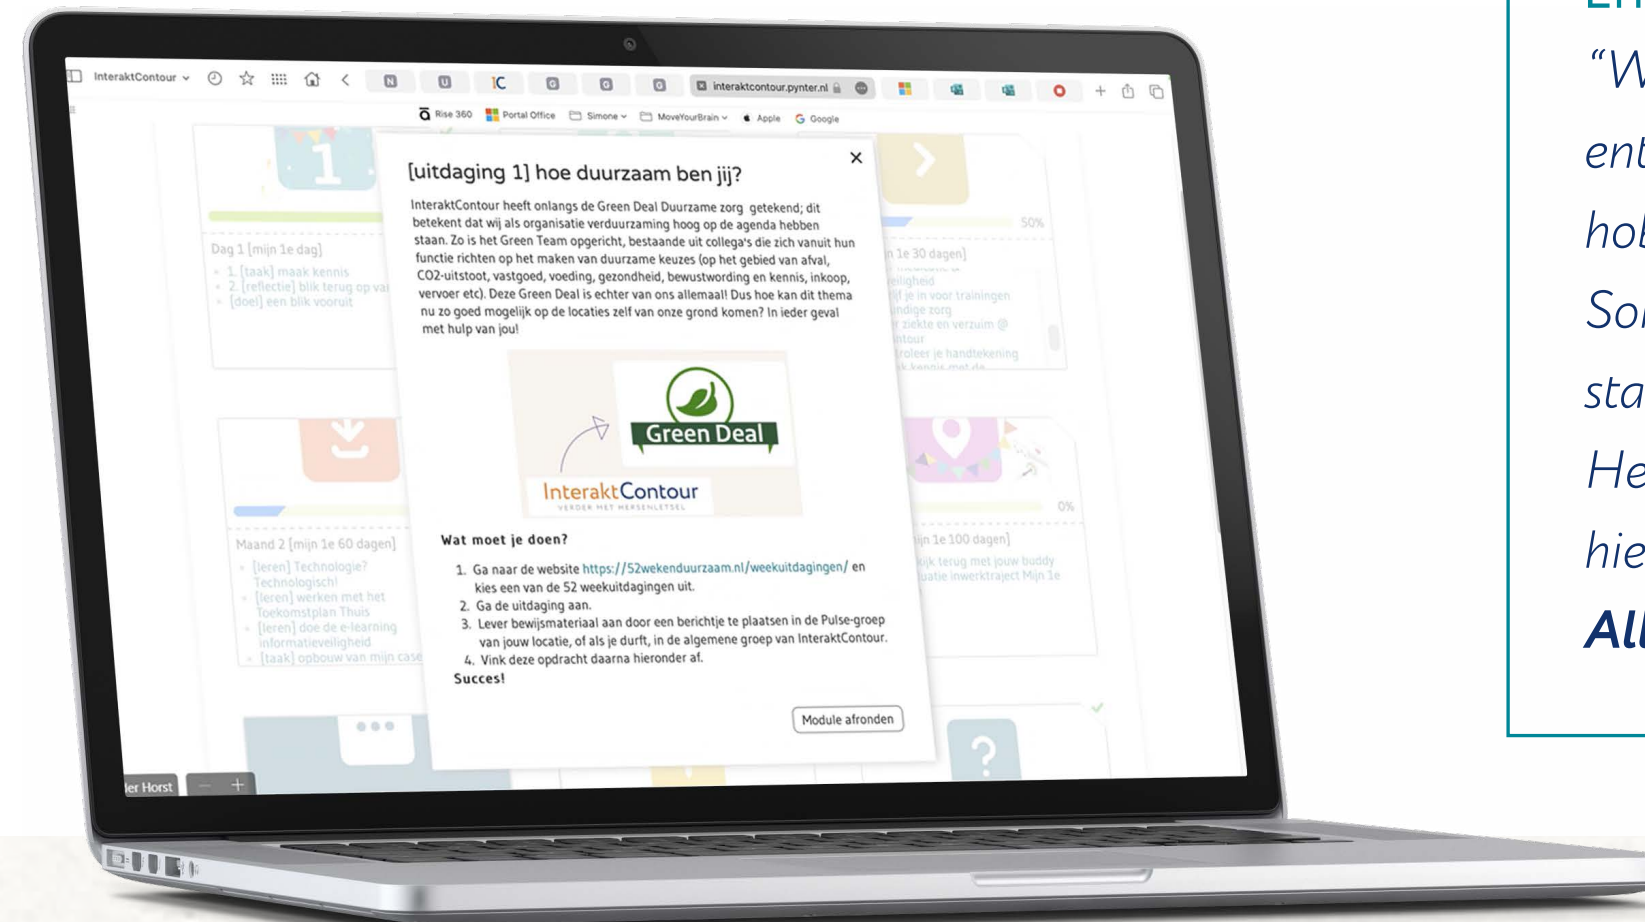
InteraktContour

interaktcontour.pynter.nl

Rise 360 Portal Office Simone MoveYourBrain Apple Google

[uitdaging 1] hoe duurzaam ben jij?

InteraktContour heeft onlangs de Green Deal Duurzame zorg getekend; dit betekent dat wij als organisatie verduurzaming hoog op de agenda hebben staan. Zo is het Green Team opgericht, bestaande uit collega's die zich vanuit hun functie richten op het maken van duurzame keuzes (op het gebied van afval, CO2-uitstoot, vastgoed, voeding, gezondheid, bewustwording en kennis, inkoop, vervoer etc). Deze Green Deal is echter van ons allemaal! Dus hoe kan dit thema nu zo goed mogelijk op de locaties zelf van onze grond komen? In ieder geval met hulp van jou!

Green Deal

InteraktContour
VERDER MET HERSENLETSEL

Wat moet je doen?

1. Ga naar de website https://52wekenduurzaam.nl/weekuitdagingen/ en kies een van de 52 weekuitdagingen uit.
2. Ga de uitdaging aan.
3. Lever bewijsmateriaal aan door een berichtje te plaatsen in de Pulse-groep van jouw locatie, of als je durft, in de algemene groep van InteraktContour.
4. Vink deze opdracht daarna hieronder af.
Succes!

Module afronden

Dag 1 [mijn 1e dag]
1. [taak] maak kennis
2. [reflectie] blik terug op va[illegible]
[doel] een blik vooruit

Maand 2 [mijn 1e 60 dagen]
[leren] Technologie? Technologisch!
[leren] werken met het Toekomstplan Thuis
[leren] doe de e-learning informatieveiligheid
[taak] opbouw van mijn case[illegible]

50%
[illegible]n 1e 30 dagen]
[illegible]eiligheid
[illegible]ijf je in voor trainingen
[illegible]ndige zorg
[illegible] ziekte en verzuim @
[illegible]tour
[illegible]roleer je handtekening

0%
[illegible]jn 1e 100 dagen]
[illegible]ijk terug met jouw buddy
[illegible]uatie inwerktraject Mijn 1e

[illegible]er Horst

En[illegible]
“W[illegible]
ent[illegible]
hol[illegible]
So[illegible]
sta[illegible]
He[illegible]
hie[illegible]
All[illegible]